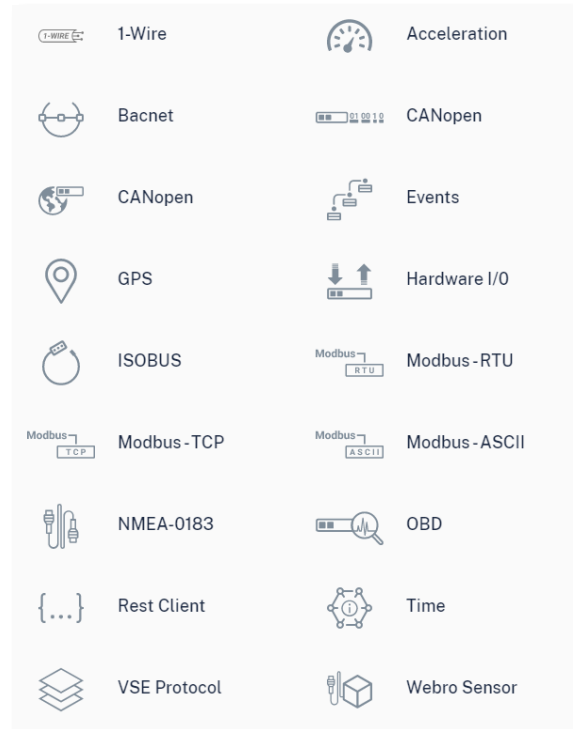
1-WIRE 1-Wire

Acceleration

Bacnet

CANopen

CANopen

Events

GPS

Hardware I/0

ISOBUS

Modbus RTU Modbus-RTU

Modbus TCP Modbus-TCP

Modbus ASCII Modbus-ASCII

NMEA-0183

OBD

{...} Rest Client

Time

VSE Protocol

Webro Sensor